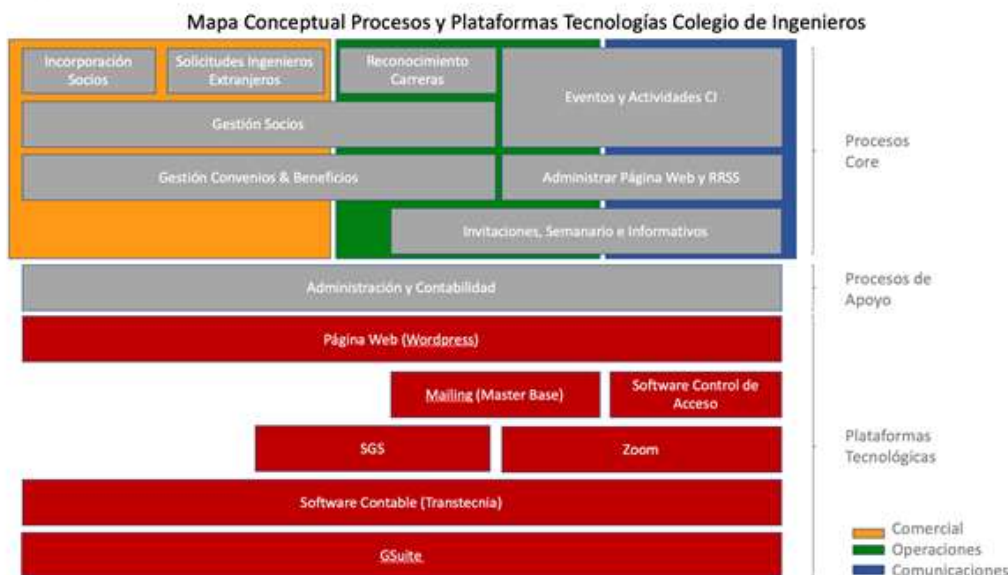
Mapa Conceptual Procesos y Plataformas Tecnologías Colegio de Ingenieros

Incorporación Socios

Solicitudes Ingenieros Extranjeros

Reconocimiento Carreras

Eventos y Actividades CI

Gestión Socios

Gestión Convenios & Beneficios

Administrar Página Web y RRSS

Invitaciones, Semanario e Informativos

Procesos Core

Administración y Contabilidad

Procesos de Apoyo

Página Web (Wordpress)

Mailing (Master Base)

Software Control de Acceso

SGS

Zoom

Plataformas Tecnológicas

Software Contable (Transtecnia)

GSuite

Comercial
Operaciones
Comunicaciones